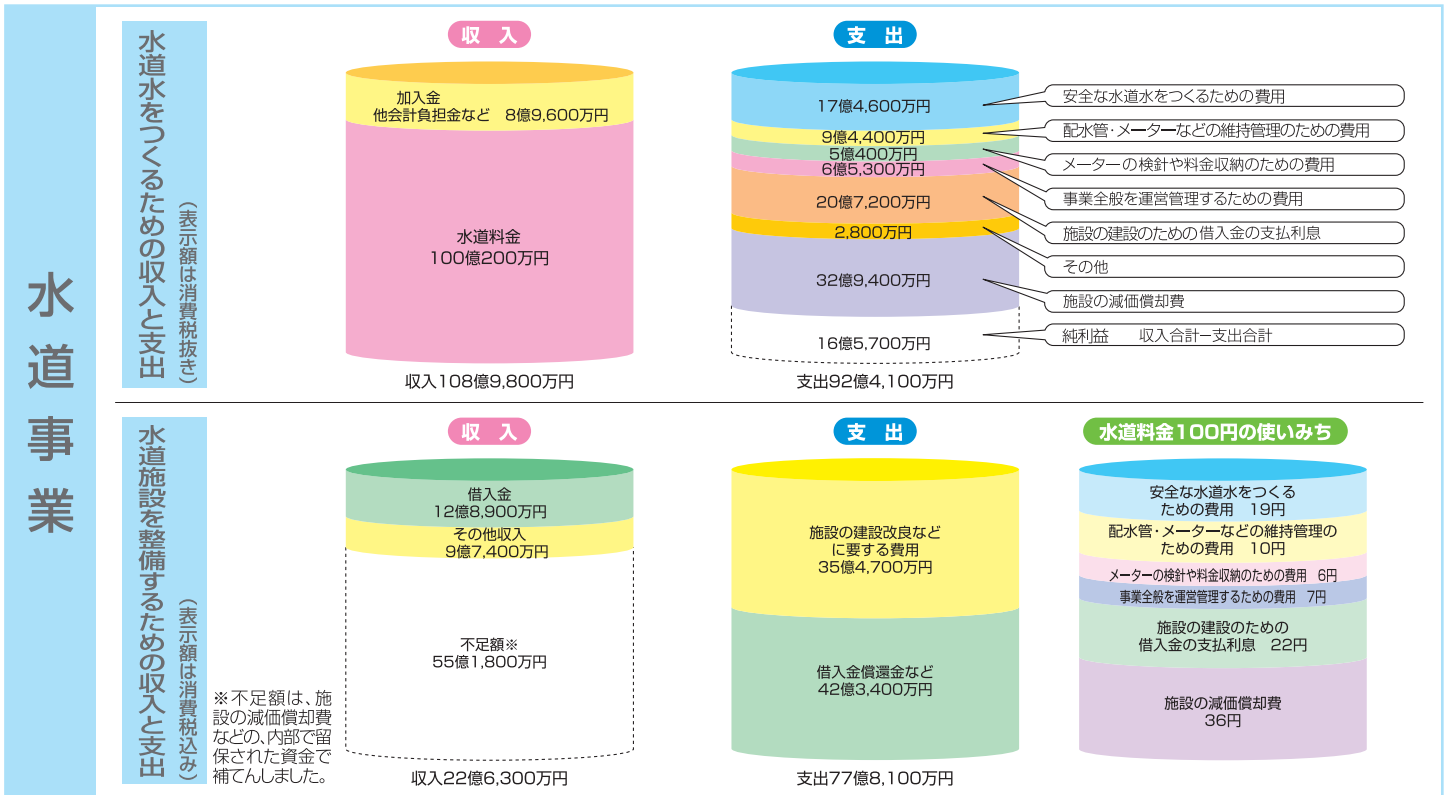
水道事業

水道水をつくるための収入と支出（表示額は消費税抜き）

収入

加入金
他会計負担金など　8億9,600万円

水道料金
100億200万円

収入108億9,800万円

支出

17億4,600万円
9億4,400万円
5億400万円
6億5,300万円
20億7,200万円
2,800万円
32億9,400万円
16億5,700万円

支出92億4,100万円

安全な水道水をつくるための費用
配水管・メーターなどの維持管理のための費用
メーターの検針や料金収納のための費用
事業全般を運営管理するための費用
施設の建設のための借入金の支払利息
その他
施設の減価償却費
純利益　　収入合計－支出合計

水道施設を整備するための収入と支出（表示額は消費税込み）

収入

借入金
12億8,900万円
その他収入
9億7,400万円

不足額※
55億1,800万円

※不足額は、施設の減価償却費などの、内部で留保された資金で補てんしました。

収入22億6,300万円

支出

施設の建設改良など
に要する費用
35億4,700万円

借入金償還金など
42億3,400万円

支出77億8,100万円

水道料金100円の使いみち

安全な水道水をつくる
ための費用　19円
配水管・メーターなどの維持管理の
ための費用　10円
メーターの検針や料金収納のための費用　6円
事業全般を運営管理するための費用　7円
施設の建設のための
借入金の支払利息　22円
施設の減価償却費
36円